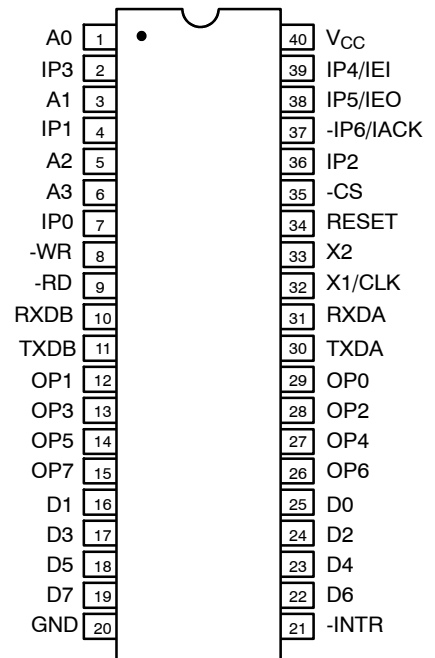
A0 1
IP3 2
A1 3
IP1 4
A2 5
A3 6
IP0 7
-WR 8
-RD 9
RXDB 10
TXDB 11
OP1 12
OP3 13
OP5 14
OP7 15
D1 16
D3 17
D5 18
D7 19
GND 20

40 $V_{CC}$
39 IP4/IEI
38 IP5/IEO
37 -IP6/IACK
36 IP2
35 -CS
34 RESET
33 X2
32 X1/CLK
31 RXDA
30 TXDA
29 OP0
28 OP2
27 OP4
26 OP6
25 D0
24 D2
23 D4
22 D6
21 -INTR